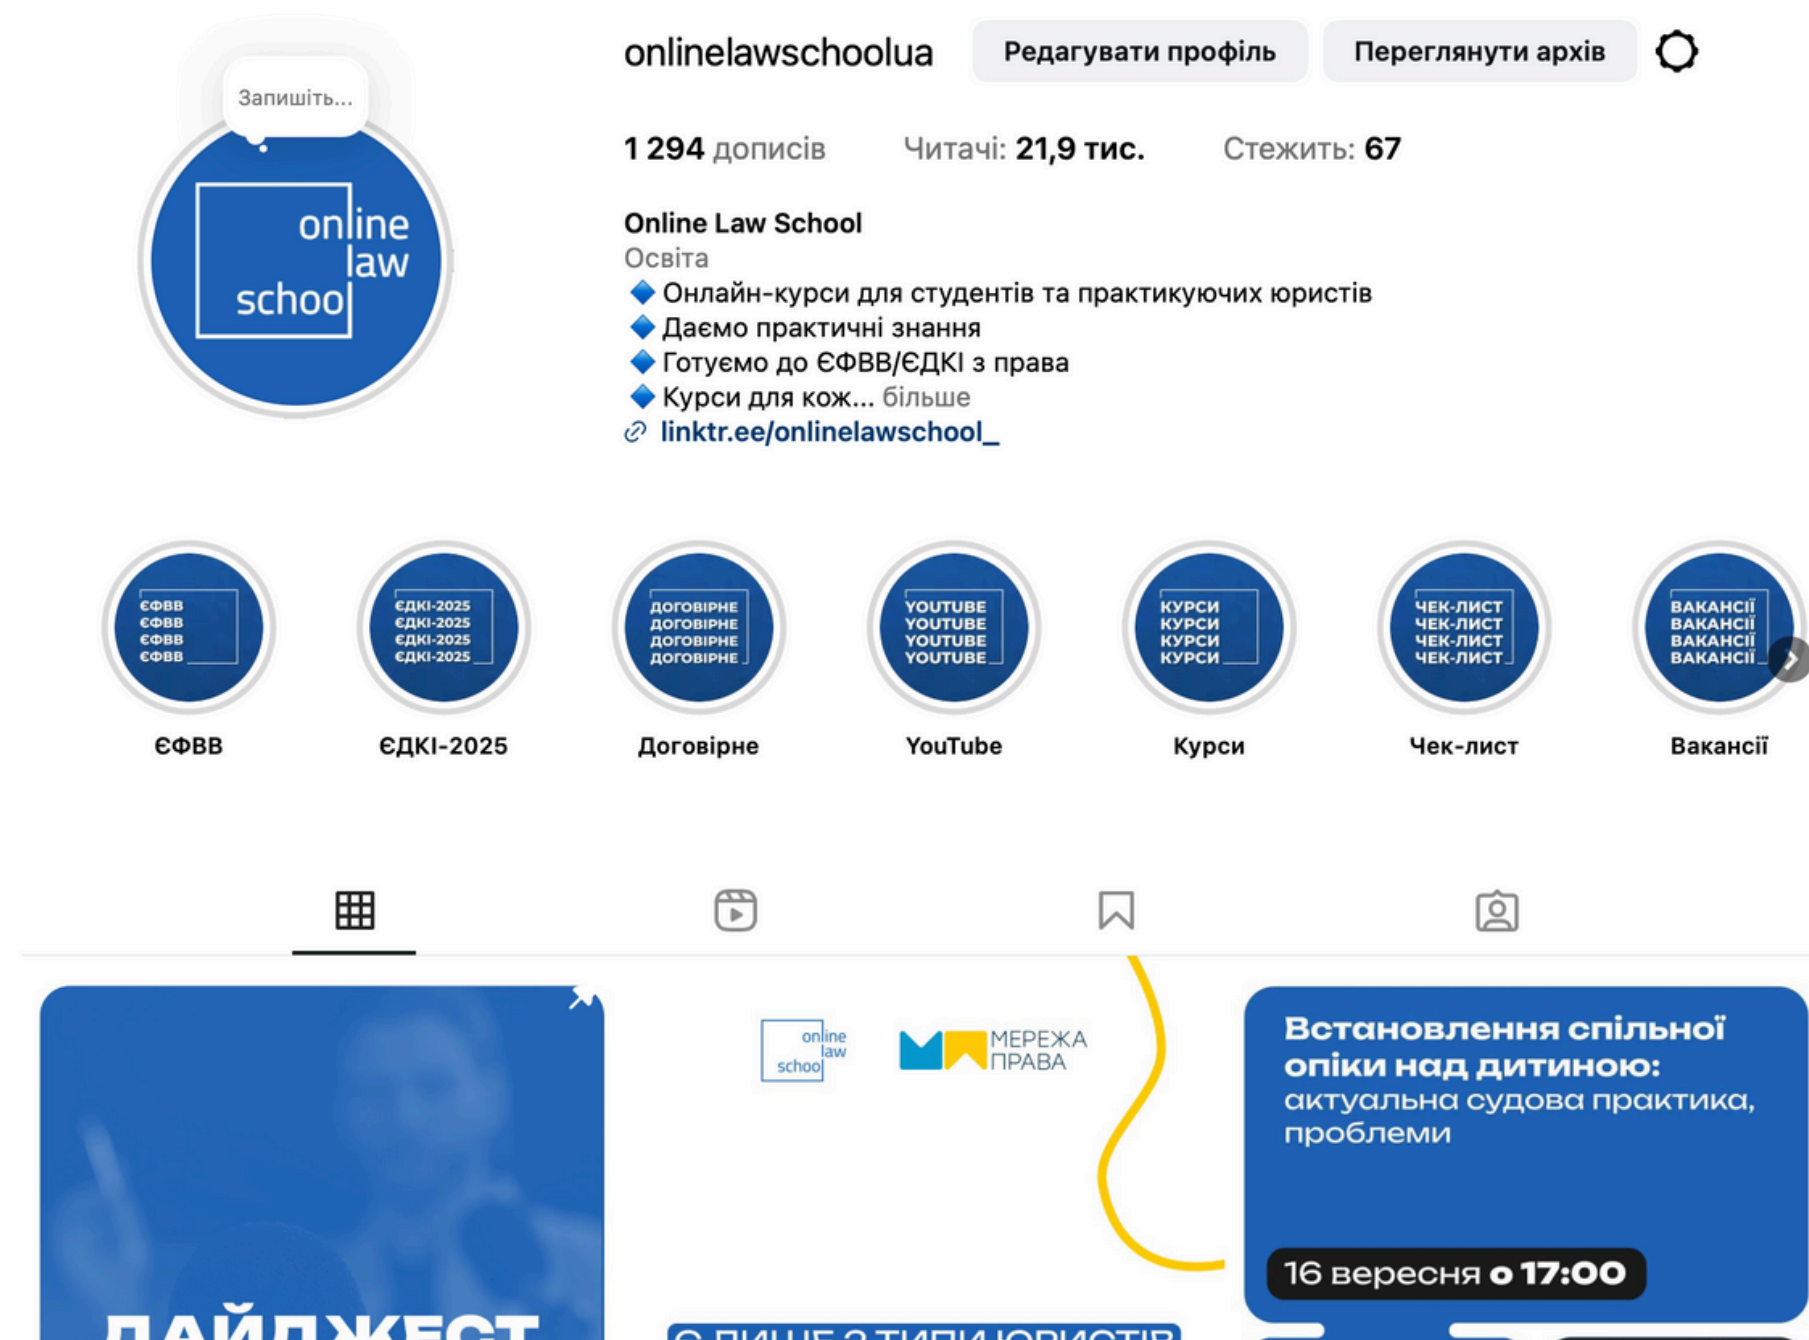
Запишіть...

online law school

onlinelawschoolua Редагувати профіль Переглянути архів

1 294 дописів Читачі: 21,9 тис. Стежить: 67

Online Law School
Освіта
🔷 Онлайн-курси для студентів та практикуючих юристів
🔷 Даємо практичні знання
🔷 Готуємо до ЄФВВ/ЄДКІ з права
🔷 Курси для кож... більше
linktr.ee/onlinelawschool_

ЄФВВ ЄФВВ ЄФВВ ЄФВВ
ЄФВВ

ЄДКІ-2025 ЄДКІ-2025 ЄДКІ-2025 ЄДКІ-2025
ЄДКІ-2025

ДОГОВІРНЕ ДОГОВІРНЕ ДОГОВІРНЕ ДОГОВІРНЕ
Договірне

YOUTUBE YOUTUBE YOUTUBE YOUTUBE
YouTube

КУРСИ КУРСИ КУРСИ КУРСИ
Курси

ЧЕК-ЛИСТ ЧЕК-ЛИСТ ЧЕК-ЛИСТ ЧЕК-ЛИСТ
Чек-лист

ВАКАНСІЇ ВАКАНСІЇ ВАКАНСІЇ ВАКАНСІЇ
Вакансії

ДАЙДЖЕСТ

online law school
МЕРЕЖА ПРАВА
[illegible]

Встановлення спільної опіки над дитиною:
актуальна судова практика, проблеми
16 вересня о 17:00